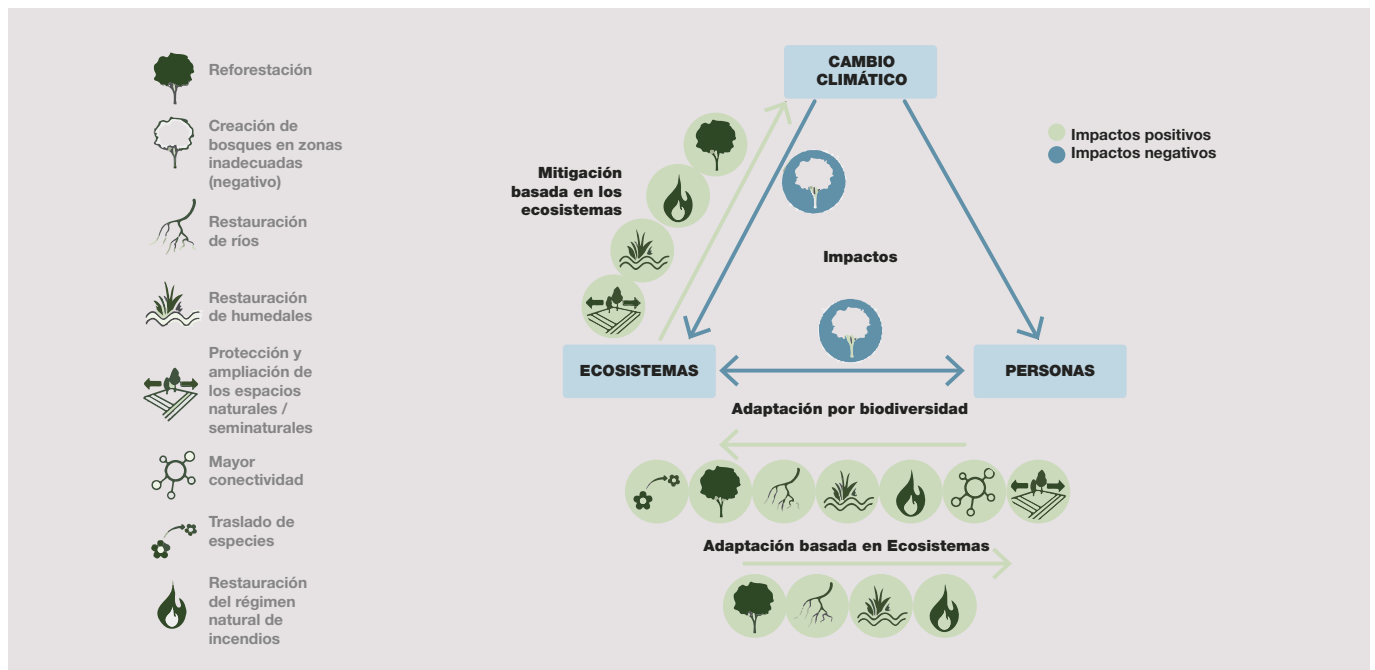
Reforestación

Creación de bosques en zonas inadecuadas (negativo)

Restauración de ríos

Restauración de humedales

Protección y ampliación de los espacios naturales / seminaturales

Mayor conectividad

Traslado de especies

Restauración del régimen natural de incendios

CAMBIO CLIMÁTICO

Impactos positivos
Impactos negativos

Mitigación basada en los ecosistemas

Impactos

ECOSISTEMAS

PERSONAS

Adaptación por biodiversidad

Adaptación basada en Ecosistemas